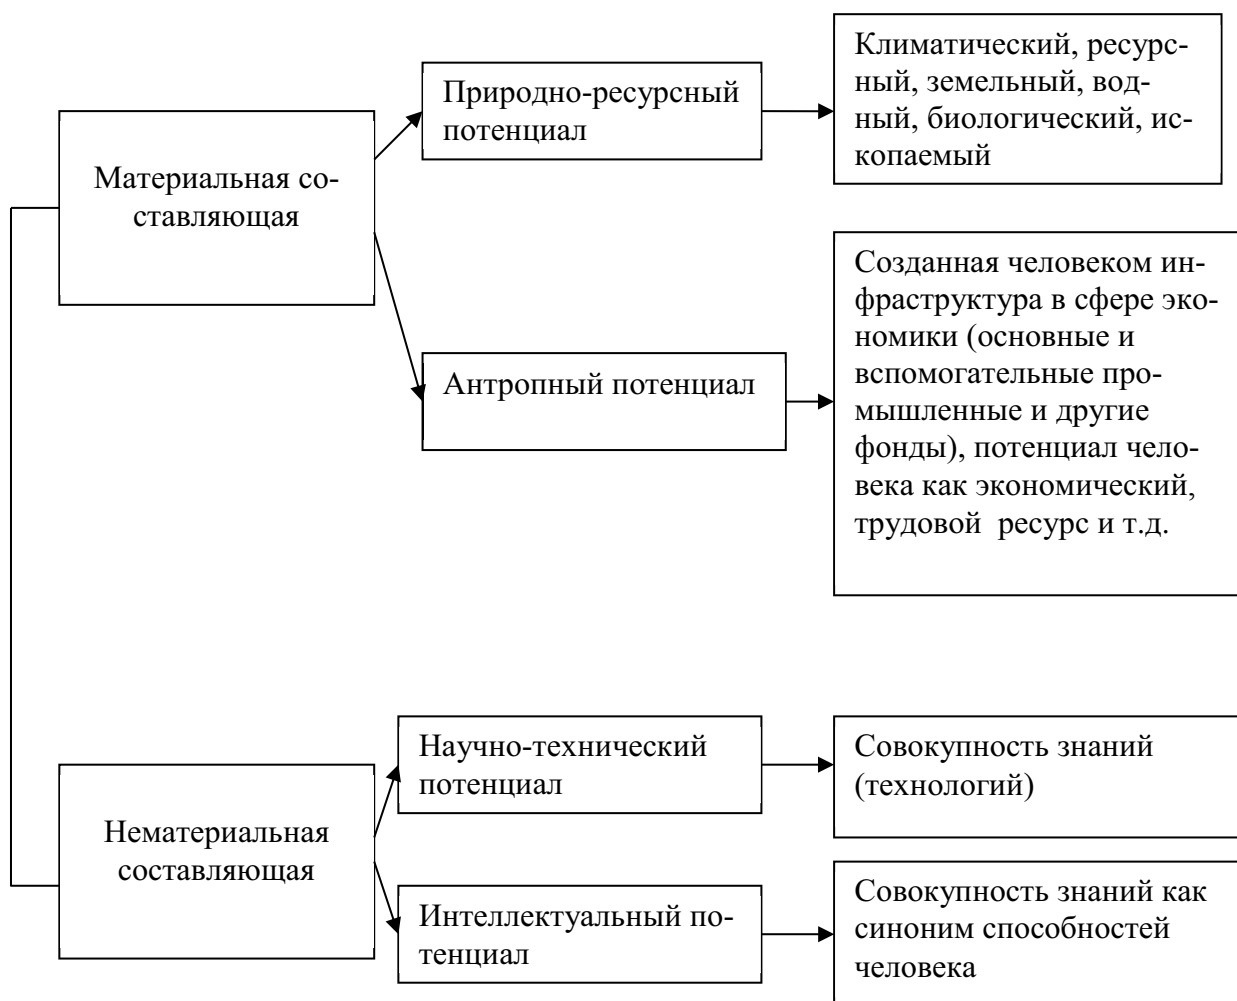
Материальная составляющая

Природно-ресурсный потенциал

Климатический, ресурсный, земельный, водный, биологический, ископаемый

Антропный потенциал

Созданная человеком инфраструктура в сфере экономики (основные и вспомогательные промышленные и другие фонды), потенциал человека как экономический, трудовой ресурс и т.д.

Нематериальная составляющая

Научно-технический потенциал

Совокупность знаний (технологий)

Интеллектуальный потенциал

Совокупность знаний как синоним способностей человека